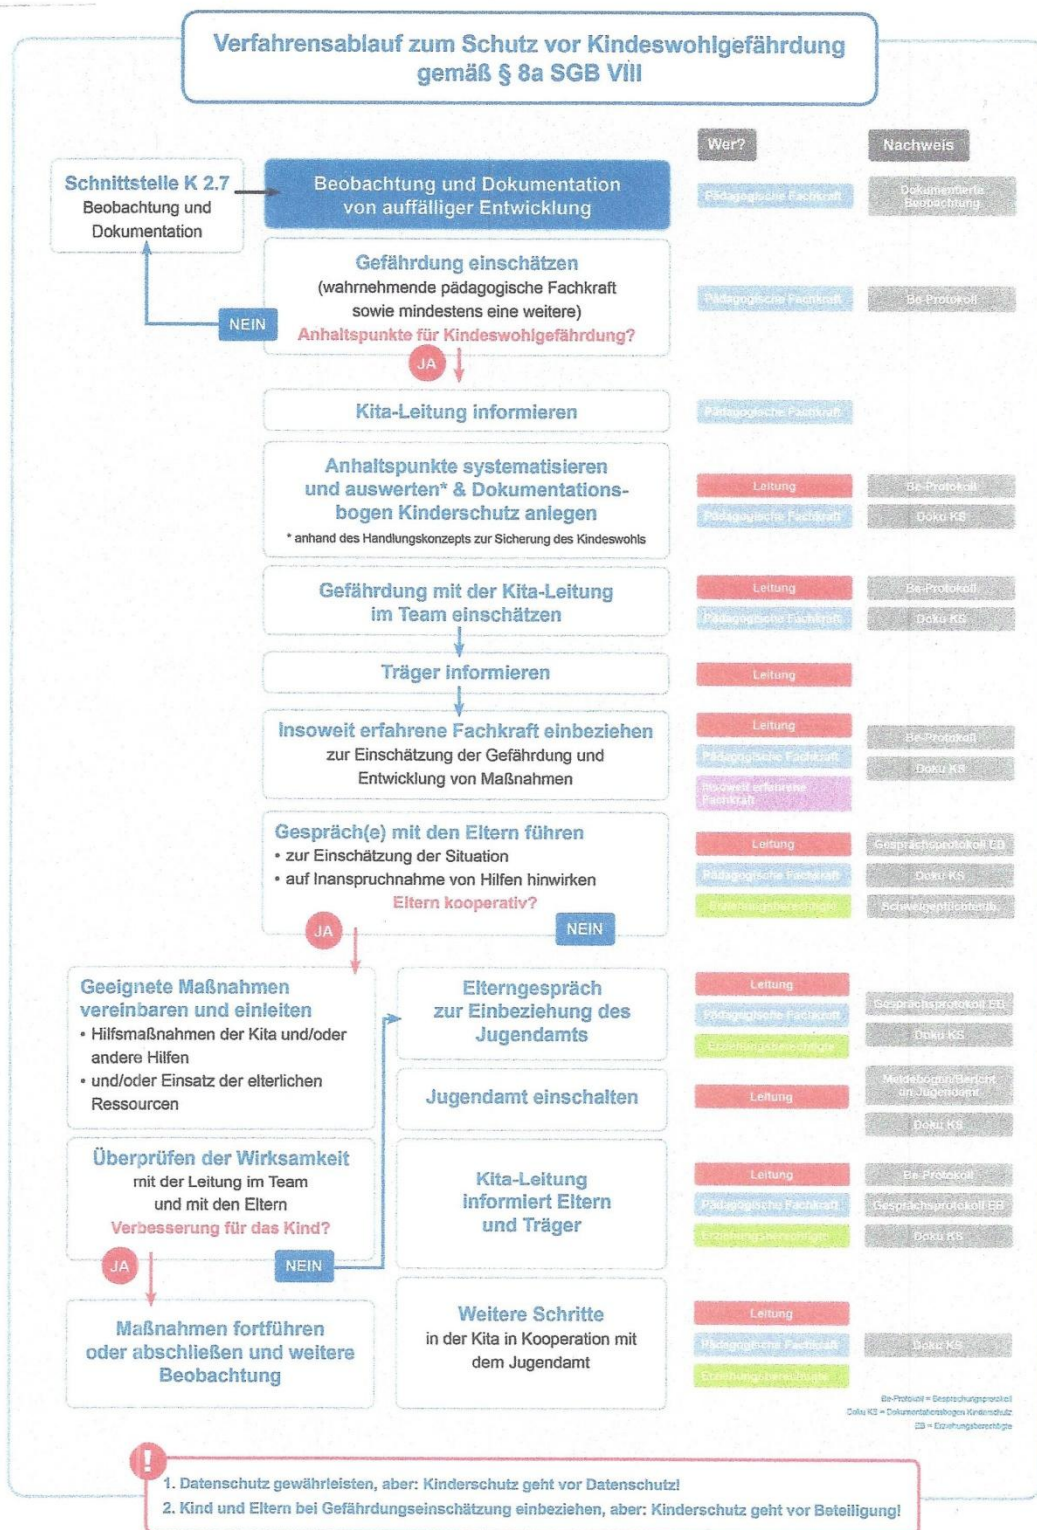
Verfahrensablauf zum Schutz vor Kindeswohlgefährdung gemäß § 8a SGB VIII

Wer?

Nachweis

Schnittstelle K 2.7
Beobachtung und Dokumentation

Beobachtung und Dokumentation von auffälliger Entwicklung

Pädagogische Fachkraft

Dokumentierte Beobachtung

Gefährdung einschätzen
(wahrnehmende pädagogische Fachkraft sowie mindestens eine weitere)
Anhaltspunkte für Kindeswohlgefährdung?

NEIN

JA

Pädagogische Fachkraft

Be-Protokoll

Kita-Leitung informieren

Pädagogische Fachkraft

Anhaltspunkte systematisieren und auswerten* & Dokumentationsbogen Kinderschutz anlegen
* anhand des Handlungskonzepts zur Sicherung des Kindeswohls

Leitung
Pädagogische Fachkraft

Be-Protokoll
Doku KS

Gefährdung mit der Kita-Leitung im Team einschätzen

Leitung
Pädagogische Fachkraft

Be-Protokoll
Doku KS

Träger informieren

Leitung

Insoweit erfahrene Fachkraft einbeziehen
zur Einschätzung der Gefährdung und Entwicklung von Maßnahmen

Leitung
Pädagogische Fachkraft
Insoweit erfahrene Fachkraft

Be-Protokoll
Doku KS

Gespräch(e) mit den Eltern führen
• zur Einschätzung der Situation
• auf Inanspruchnahme von Hilfen hinwirken
Eltern kooperativ?

JA

NEIN

Leitung
Pädagogische Fachkraft
Erziehungsberechtigte

Gesprächsprotokoll EB
Doku KS
Schweigepflichtentbindung

Geeignete Maßnahmen vereinbaren und einleiten
• Hilfsmaßnahmen der Kita und/oder andere Hilfen
• und/oder Einsatz der elterlichen Ressourcen

Elterngespräch zur Einbeziehung des Jugendamts

Leitung
Pädagogische Fachkraft
Erziehungsberechtigte

Gesprächsprotokoll EB
Doku KS

Jugendamt einschalten

Leitung

Meldebogen/Bericht an Jugendamt
Doku KS

Überprüfen der Wirksamkeit
mit der Leitung im Team und mit den Eltern
Verbesserung für das Kind?

JA

NEIN

Kita-Leitung informiert Eltern und Träger

Leitung
Pädagogische Fachkraft
Erziehungsberechtigte

Be-Protokoll
Gesprächsprotokoll EB
Doku KS

Maßnahmen fortführen oder abschließen und weitere Beobachtung

Weitere Schritte
in der Kita in Kooperation mit dem Jugendamt

Leitung
Pädagogische Fachkraft
Erziehungsberechtigte

Doku KS

Be-Protokoll = Beobachtungsprotokoll
Doku KS = Dokumentationsbogen Kinderschutz
EB = Erziehungsberechtigte

!
1. Datenschutz gewährleisten, aber: Kinderschutz geht vor Datenschutz!
2. Kind und Eltern bei Gefährdungseinschätzung einbeziehen, aber: Kinderschutz geht vor Beteiligung!